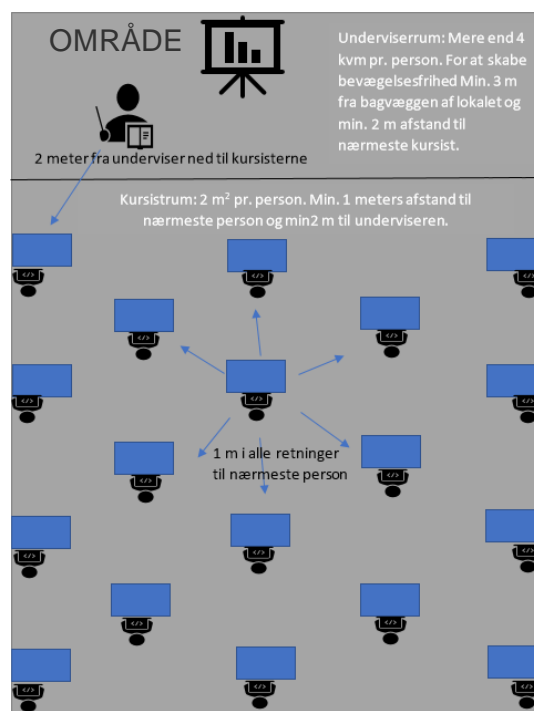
OMRÅDE

Underviserrum: Mere end 4 kvm pr. person. For at skabe bevægelsesfrihed Min. 3 m fra bagvæggen af lokalet og min. 2 m afstand til nærmeste kursist.

2 meter fra underviser ned til kursisterne

Kursistrum: 2 m$^2$ pr. person. Min. 1 meters afstand til nærmeste person og min2 m til underviseren.

1 m i alle retninger til nærmeste person